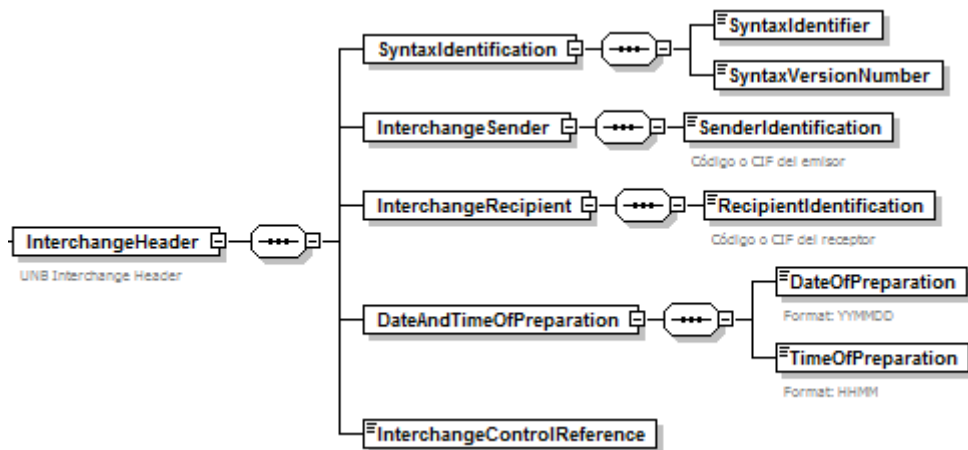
InterchangeHeader

UNB Interchange Header

SyntaxIdentification

SyntaxIdentifier

SyntaxVersionNumber

InterchangeSender

SenderIdentification

Código o CIF del emisor

InterchangeRecipient

RecipientIdentification

Código o CIF del receptor

DateAndTimeOfPreparation

DateOfPreparation

Format: YYMMDD

TimeOfPreparation

Format: HHMM

InterchangeControlReference